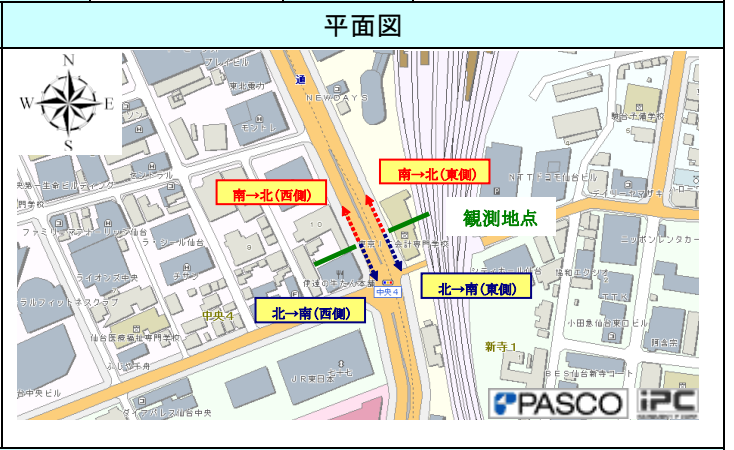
平面図

N
W
E
S

南→北(東側)
南→北(西側)
観測地点
北→南(東側)
北→南(西側)

プレイビル
東北銀行
NEWDAYS
モントレ
明治生命
東北大学
ファミリーマート
ライオンズ中央
仙台医療福祉専門学校
中央4
中央4
新寺1
NTTドコモ仙台
ニッポンレンタカー
小田急仙台東口ビル
JR東日本
ダイワロイネット仙台中央
仙台中央ビル
BiVi仙台新寺
セブンイレブン
昭和エンジ
PASCO
iPC